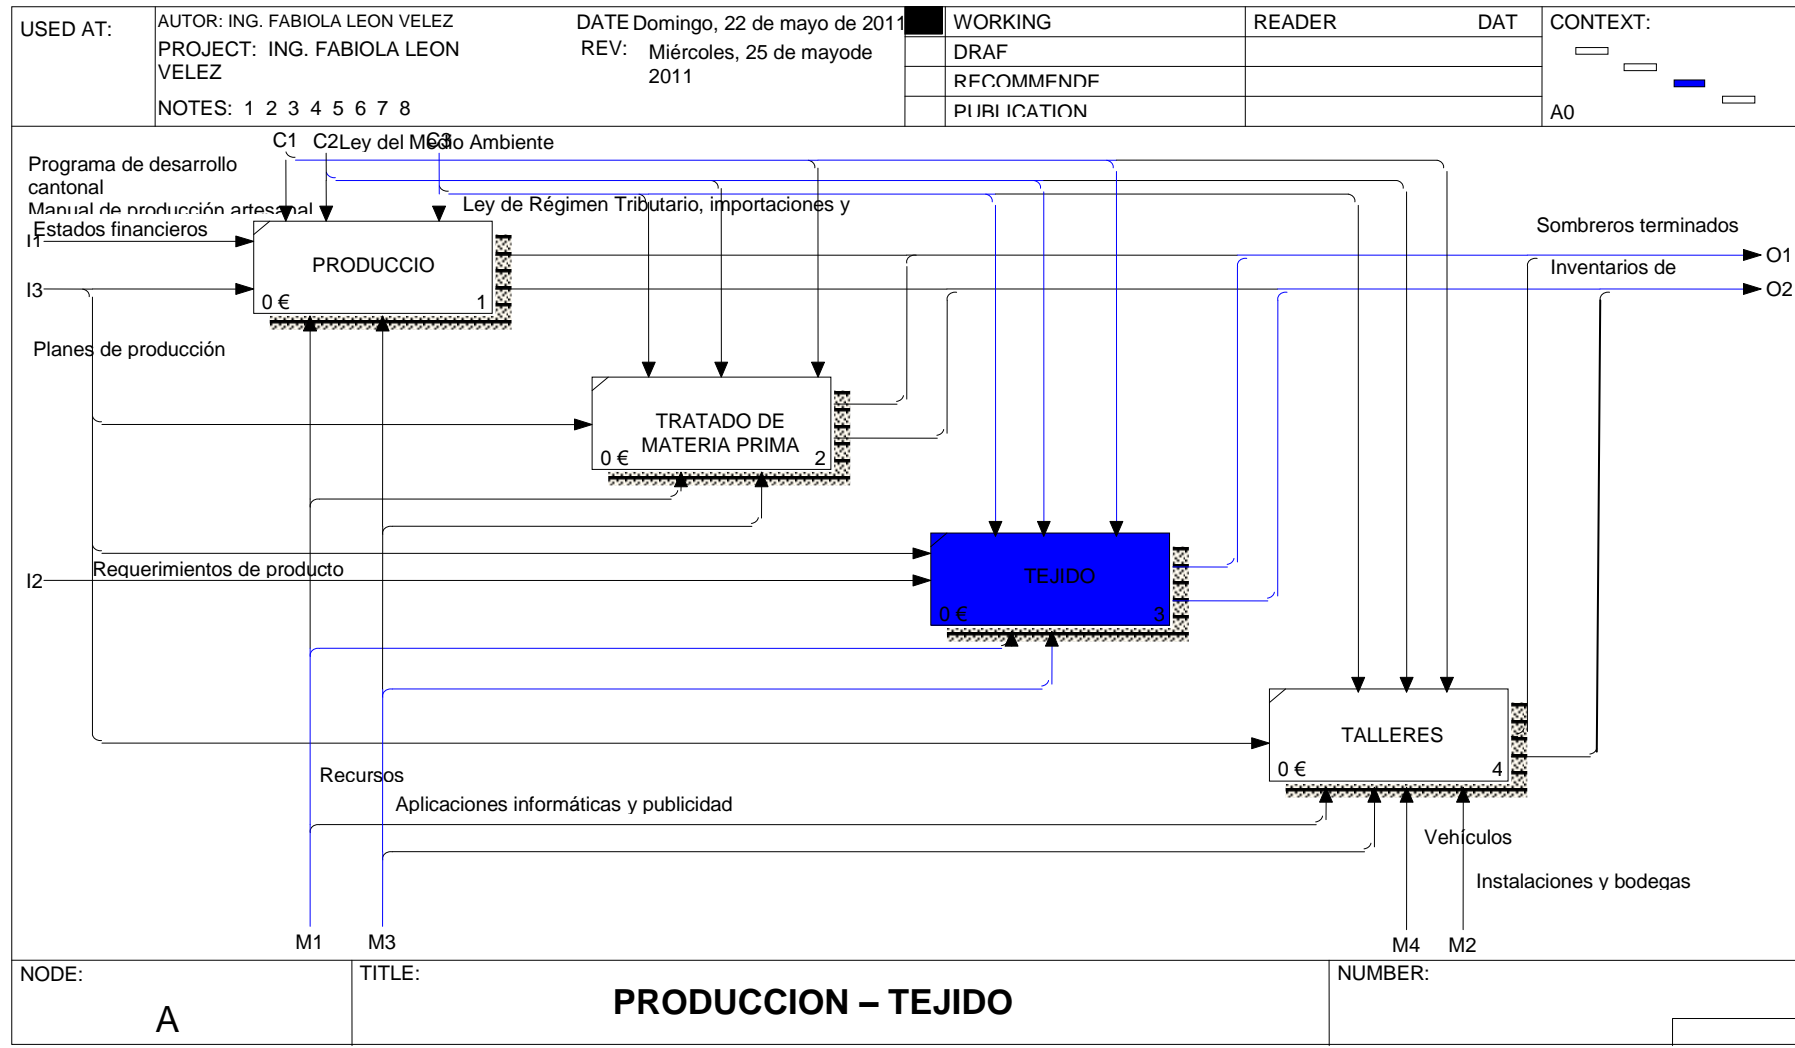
| USED AT: | AUTOR: ING. FABIOLA LEON VELEZ<br>PROJECT: ING. FABIOLA LEON VELEZ<br>NOTES: 1 2 3 4 5 6 7 8 | DATE Domingo, 22 de mayo de 2011<br>REV: Miércoles, 25 de mayode 2011 | WORKING<br>DRAF<br>RECOMMENDE<br>PUBLICATION | READER | DAT | CONTEXT:<br>A0 |
|---|---|---|---|---|---|---|

C1 C2 Ley del Medio Ambiente C3

Programa de desarrollo cantonal

Manual de producción artesanal

Ley de Régimen Tributario, importaciones y

I1 Estados financieros

PRODUCCIO
0 € 1

I3

Sombreros terminados

O1

Inventarios de

O2

Planes de producción

TRATADO DE MATERIA PRIMA
0 € 2

I2 Requerimientos de producto

TEJIDO
0 € 3

TALLERES
0 € 4

Recursos

Aplicaciones informáticas y publicidad

Vehículos

Instalaciones y bodegas

M1 M3 M4 M2

| NODE: A | TITLE: PRODUCCION – TEJIDO | NUMBER: |
|---|---|---|